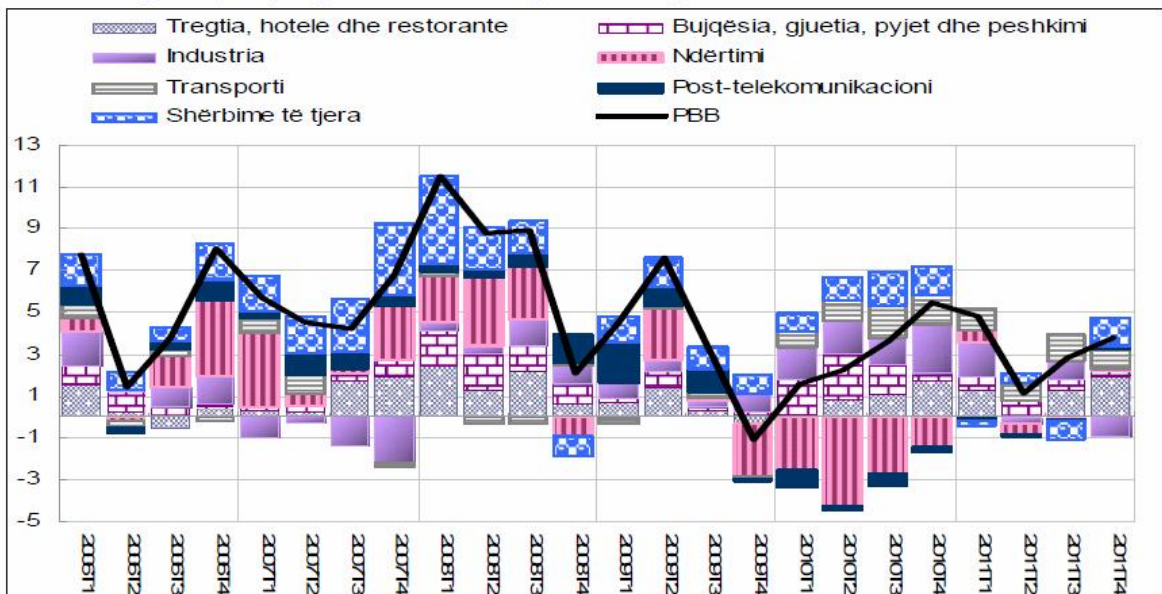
Tregtia, hotele dhe restorante
Bujqësia, gjuetia, pyjet dhe peshkimi
Industria
Ndërtimi
Transporti
Post-telekomunikacioni
Shërbime të tjera
PBB

13
11
9
7
5
3
1
-1
-3
-5

2006T1
2006T2
2006T3
2006T4
2007T1
2007T2
2007T3
2007T4
2008T1
2008T2
2008T3
2008T4
2009T1
2009T2
2009T3
2009T4
2010T1
2010T2
2010T3
2010T4
2011T1
2011T2
2011T3
2011T4